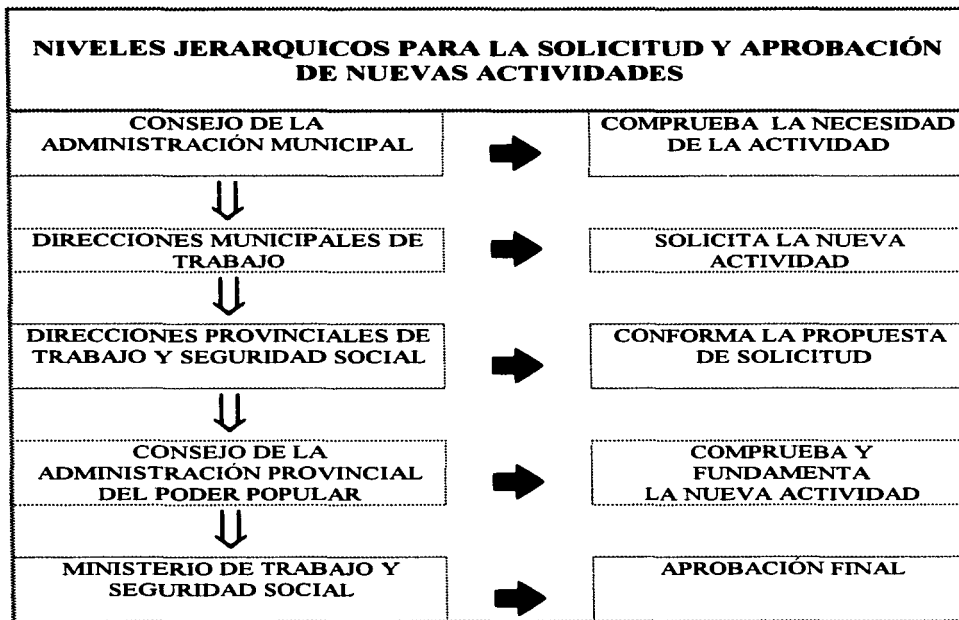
NIVELES JERARQUICOS PARA LA SOLICITUD Y APROBACIÓN DE NUEVAS ACTIVIDADES

CONSEJO DE LA ADMINISTRACIÓN MUNICIPAL

COMPRUEBA LA NECESIDAD DE LA ACTIVIDAD

DIRECCIONES MUNICIPALES DE TRABAJO

SOLICITA LA NUEVA ACTIVIDAD

DIRECCIONES PROVINCIALES DE TRABAJO Y SEGURIDAD SOCIAL

CONFORMA LA PROPUESTA DE SOLICITUD

CONSEJO DE LA ADMINISTRACIÓN PROVINCIAL DEL PODER POPULAR

COMPRUEBA Y FUNDAMENTA LA NUEVA ACTIVIDAD

MINISTERIO DE TRABAJO Y SEGURIDAD SOCIAL

APROBACIÓN FINAL